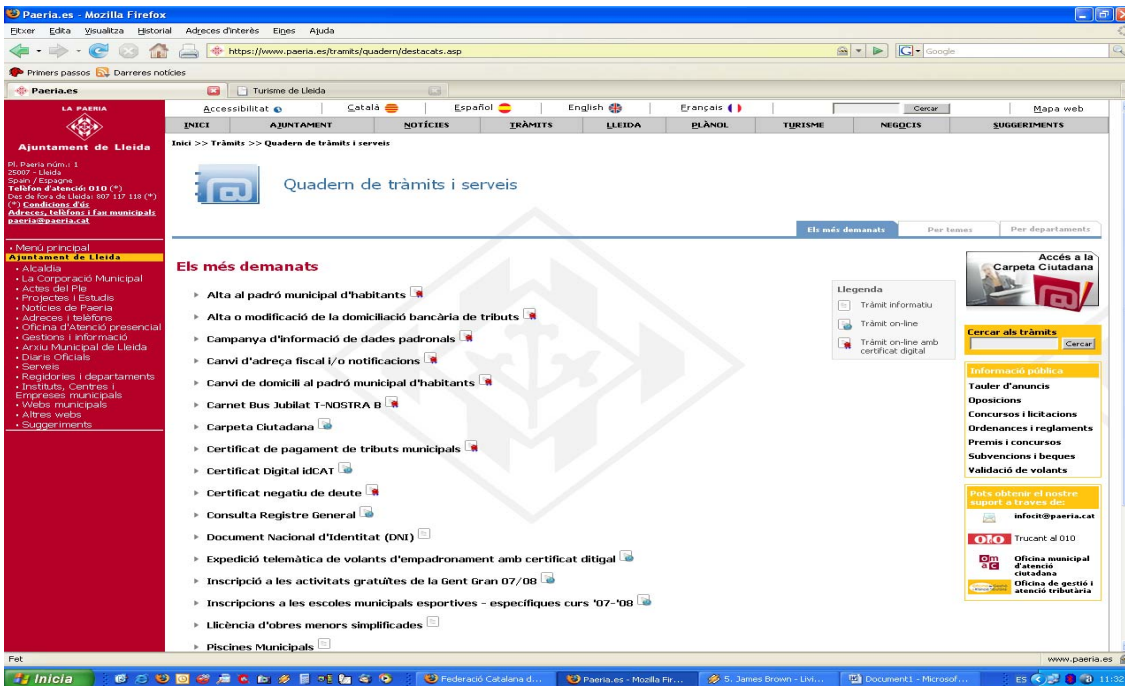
Paeria.es - Mozilla Firefox

Fitxer Edita Visualitza Historial Adreces d'interès Eines Ajuda

https://www.paeria.es/tramits/quadern/destacats.asp

Google

Primers passos Darreres notícies

Paeria.es

Turisme de Lleida

LA PAERIA

Ajuntament de Lleida

Pl. Paeria núm. 1
25007 - Lleida
Spain / Espagne
Telèfon d'atenció: 010 (*)
Des de fora de Lleida: 807 117 118 (*)
(*) Condicions d'ús
Adreces, telèfons i fax municipals
paeria@paeria.cat

• Menú principal
Ajuntament de Lleida
• Alcaldia
• La Corporació Municipal
• Actes del Ple
• Projectes i Estudis
• Notícies de Paeria
• Adreces i telèfons
• Oficina d'Atenció presencial
• Gestions i informació
• Arxiu Municipal de Lleida
• Diaris Oficials
• Serveis
• Regidories i departaments
• Instituts, Centres i Empreses municipals
• Webs municipals
• Altres webs
• Suggeriments

Accessibilitat | Català | Español | English | Français | Cercar | Mapa web

INICI | AJUNTAMENT | NOTÍCIES | TRÀMITS | LLEIDA | PLÀNOL | TURISME | NEGOCIS | SUGGERIMENTS

Inici >> Tràmits >> Quadern de tràmits i serveis

Quadern de tràmits i serveis

Els més demanats | Per temes | Per departaments

Els més demanats

Alta al padró municipal d'habitants
Alta o modificació de la domiciliació bancària de tributs
Campanya d'informació de dades padronals
Canvi d'adreça fiscal i/o notificacions
Canvi de domicili al padró municipal d'habitants
Carnet Bus Jubilat T-NOSTRA B
Carpeta Ciutadana
Certificat de pagament de tributs municipals
Certificat Digital idCAT
Certificat negatiu de deute
Consulta Registre General
Document Nacional d'Identitat (DNI)
Expedició telemàtica de volants d'empadronament amb certificat ditigal
Inscripció a les activitats gratuïtes de la Gent Gran 07/08
Inscripcions a les escoles municipals esportives - específiques curs '07-'08
Llicència d'obres menors simplificades
Piscines Municipals

Llegenda
Tràmit informatiu
Tràmit on-line
Tràmit on-line amb certificat digital

Accés a la Carpeta Ciutadana

Cercar als tràmits
Cercar

Informació pública
Tauler d'anuncis
Oposicions
Concursos i licitacions
Ordenances i reglaments
Premis i concursos
Subvencions i beques
Validació de volants

Pots obtenir el nostre suport a traves de:
infocit@paeria.cat
010 Trucant al 010
Oficina municipal d'atenció ciutadana
Oficina de gestió i atenció tributària

Fet
www.paeria.es

Inicia | Federació Catalana d... | Paeria.es - Mozilla Fir... | 5. James Brown - Livi... | Document1 - Microsof... | ES 11:32